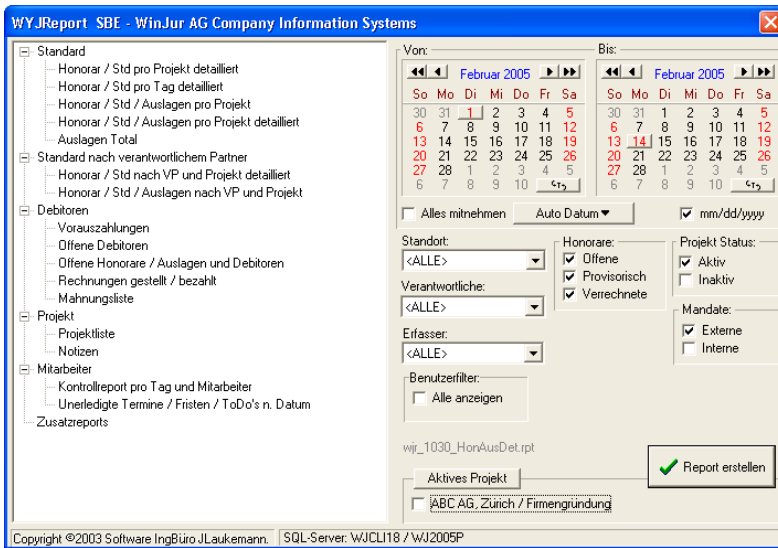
WYJReport SBE - WinJur AG Company Information Systems

Standard
Honorar / Std pro Projekt detailliert
Honorar / Std pro Tag detailliert
Honorar / Std / Auslagen pro Projekt
Honorar / Std / Auslagen pro Projekt detailliert
Auslagen Total
Standard nach verantwortlichem Partner
Honorar / Std nach VP und Projekt detailliert
Honorar / Std / Auslagen nach VP und Projekt
Debitoren
Vorauszahlungen
Offene Debitoren
Offene Honorare / Auslagen und Debitoren
Rechnungen gestellt / bezahlt
Mahnungsliste
Projekt
Projektliste
Notizen
Mitarbeiter
Kontrollreport pro Tag und Mitarbeiter
Unerledigte Termine / Fristen / ToDo's n. Datum
Zusatzreports

Von:
Februar 2005

| So | Mo | Di | Mi | Do | Fr | Sa |
|---|---|---|---|---|---|---|
| 30 | 31 | 1 | 2 | 3 | 4 | 5 |
| 6 | 7 | 8 | 9 | 10 | 11 | 12 |
| 13 | 14 | 15 | 16 | 17 | 18 | 19 |
| 20 | 21 | 22 | 23 | 24 | 25 | 26 |
| 27 | 28 | 1 | 2 | 3 | 4 | 5 |
| 6 | 7 | 8 | 9 | 10 | | |

Bis:
Februar 2005

| So | Mo | Di | Mi | Do | Fr | Sa |
|---|---|---|---|---|---|---|
| 30 | 31 | 1 | 2 | 3 | 4 | 5 |
| 6 | 7 | 8 | 9 | 10 | 11 | 12 |
| 13 | 14 | 15 | 16 | 17 | 18 | 19 |
| 20 | 21 | 22 | 23 | 24 | 25 | 26 |
| 27 | 28 | 1 | 2 | 3 | 4 | 5 |
| 6 | 7 | 8 | 9 | 10 | | |

Alles mitnehmen
Auto Datum
mm/dd/yyyy

Standort:
<ALLE>
Verantwortliche:
<ALLE>
Erfasser:
<ALLE>

Honorare:
Offene
Provisorisch
Verrechnete

Projekt Status:
Aktiv
Inaktiv

Mandate:
Externe
Interne

Benutzerfilter:
Alle anzeigen

wjr_1030_HonAusDet.rpt

Report erstellen

Aktives Projekt
ABC AG, Zürich / Firmengründung

Copyright ©2003 Software IngBüro JLaukemann.
SQL-Server: WJCLI18 / WJ2005P